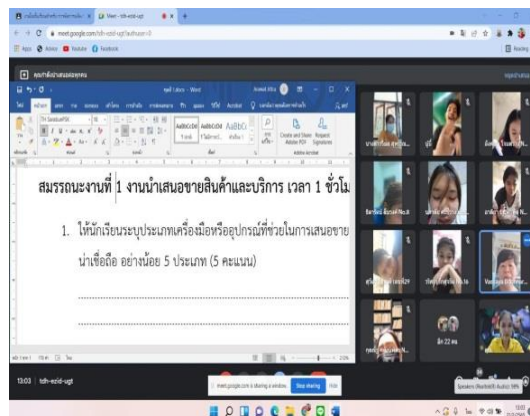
Meet - tdh-ezid-ugt

meet.google.com/tdh-ezid-ugt

Apps  Yahoo  YouTube  Facebook

สมรรถนะงานที่ 1 งานนำเสนอขายสินค้าและบริการ เวลา 1 ชั่วโม

1. ให้นักเรียนระบุประเภทเครื่องมือหรืออุปกรณ์ที่ช่วยในการเสนอขาย น่าเชื่อถือ อย่างน้อย 5 ประเภท (5 คะแนน)

..................................................................................................

..................................................................................................

13:03 | tdh-ezid-ugt

meet.google.com is sharing a window.  Stop sharing  Hide

อีก 22 คน